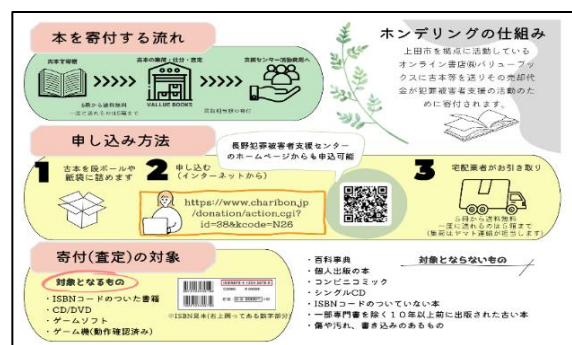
本を寄付する流れ

古本等寄付

5冊から送料無料
一度に送れるのは5箱まで

古本の集荷・仕分・査定

VALUE BOOKS

支援センター活動費用へ

買取額が寄付額に

ホンデリングの仕組み

上田市を拠点に活動しているオンライン書店㈱バリューブックスに古本等を送りその売却代金が犯罪被害者支援の活動のために寄付されます。

申し込み方法

長野犯罪被害者支援センターのホームページからも申込可能

1 古本を段ボールや紙袋に詰めます

2 申し込む（インターネットから）

https://www.charibon.jp/donation/action.cgi?id=38&kcode=N26

3 宅配業者がお引き取り

5冊から送料無料
一度に送れるのは5箱まで
（集荷はヤマト運輸が担当します）

寄付（査定）の対象

対象となるもの

・ISBNコードのついた書籍
・CD/DVD
・ゲームソフト
・ゲーム機（動作確認済み）

※ISBN見本（右上部にある数字部分）

対象とならないもの

・百科事典
・個人出版の本
・コンビニコミック
・シングルCD
・ISBNコードのついていない本
・一部専門書を除く10年以上前に出版された古い本
・傷や汚れ、書き込みのあるもの